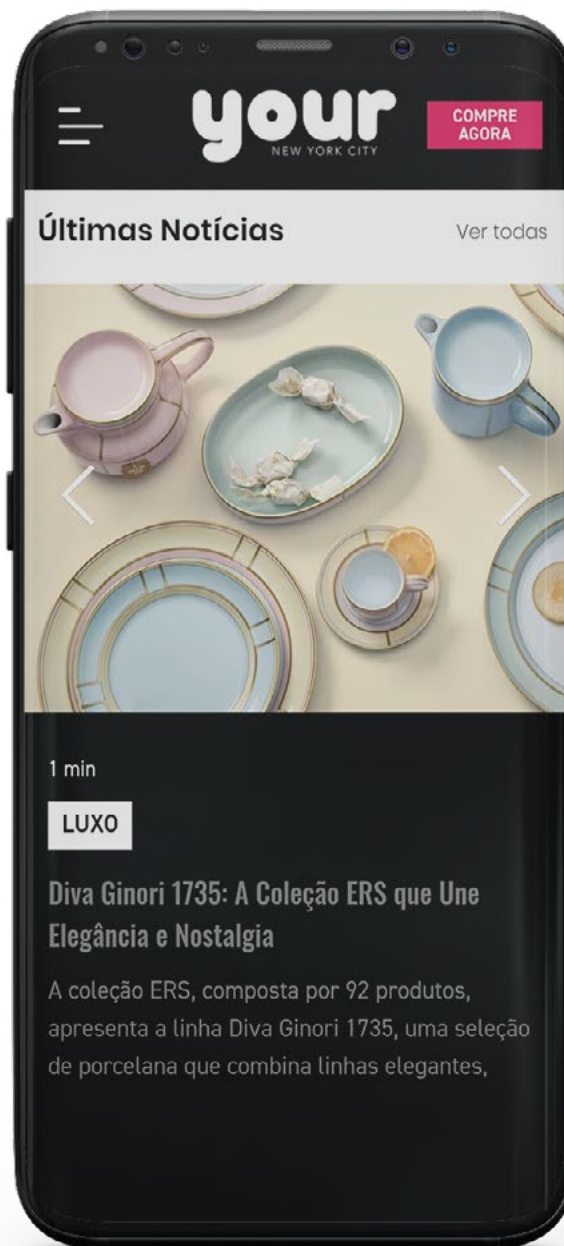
your
NEW YORK CITY
COMPRE AGORA

Últimas Notícias
Ver todas

1 min

LUXO

Diva Ginori 1735: A Coleção ERS que Une Elegância e Nostalgia

A coleção ERS, composta por 92 produtos, apresenta a linha Diva Ginori 1735, uma seleção de porcelana que combina linhas elegantes,